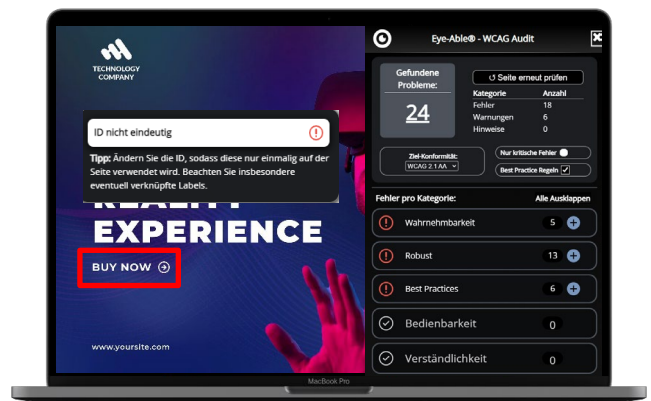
TECHNOLOGY COMPANY

ID nicht eindeutig

Tipp: Ändern Sie die ID, sodass diese nur einmalig auf der Seite verwendet wird. Beachten Sie insbesondere eventuell verknüpfte Labels.

EXPERIENCE

BUY NOW

www.yoursite.com

Eye-Able® - WCAG Audit

Gefundene Probleme:

24

Seite erneut prüfen

| Kategorie | Anzahl |
|---|---|
| Fehler | 18 |
| Warnungen | 6 |
| Hinweise | 0 |

Ziel-Konformität:
WCAG 2.1 AA

Nur kritische Fehler

Best Practice Regeln

Fehler pro Kategorie:

Alle Ausklappen

Wahrnehmbarkeit 5

Robust 13

Best Practices 6

Bedienbarkeit 0

Verständlichkeit 0

MacBook Pro